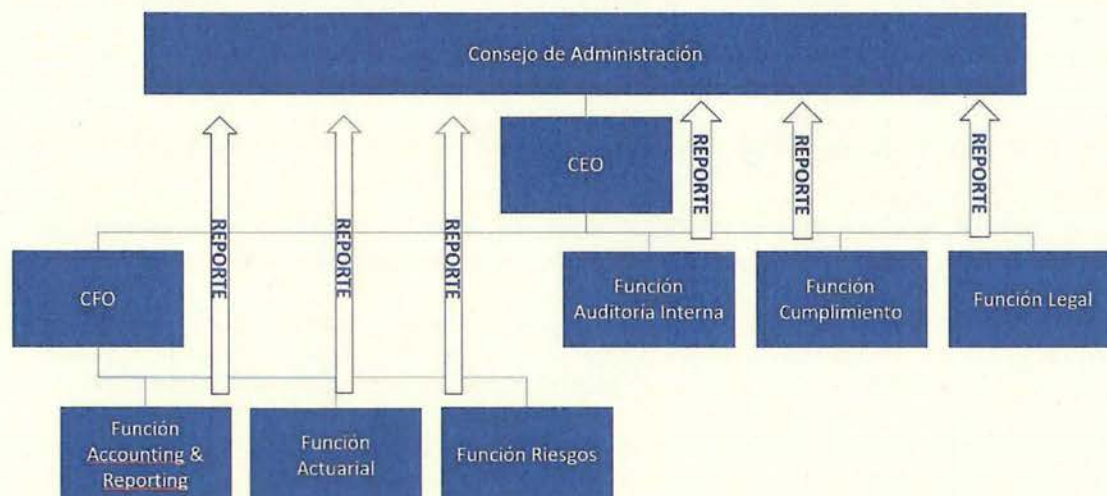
Consejo de Administración

CEO

REPORTE

REPORTE

REPORTE

REPORTE

REPORTE

REPORTE

CFO

Función Auditoria Interna

Función Cumplimiento

Función Legal

Función Accounting & Reporting

Función Actuarial

Función Riesgos